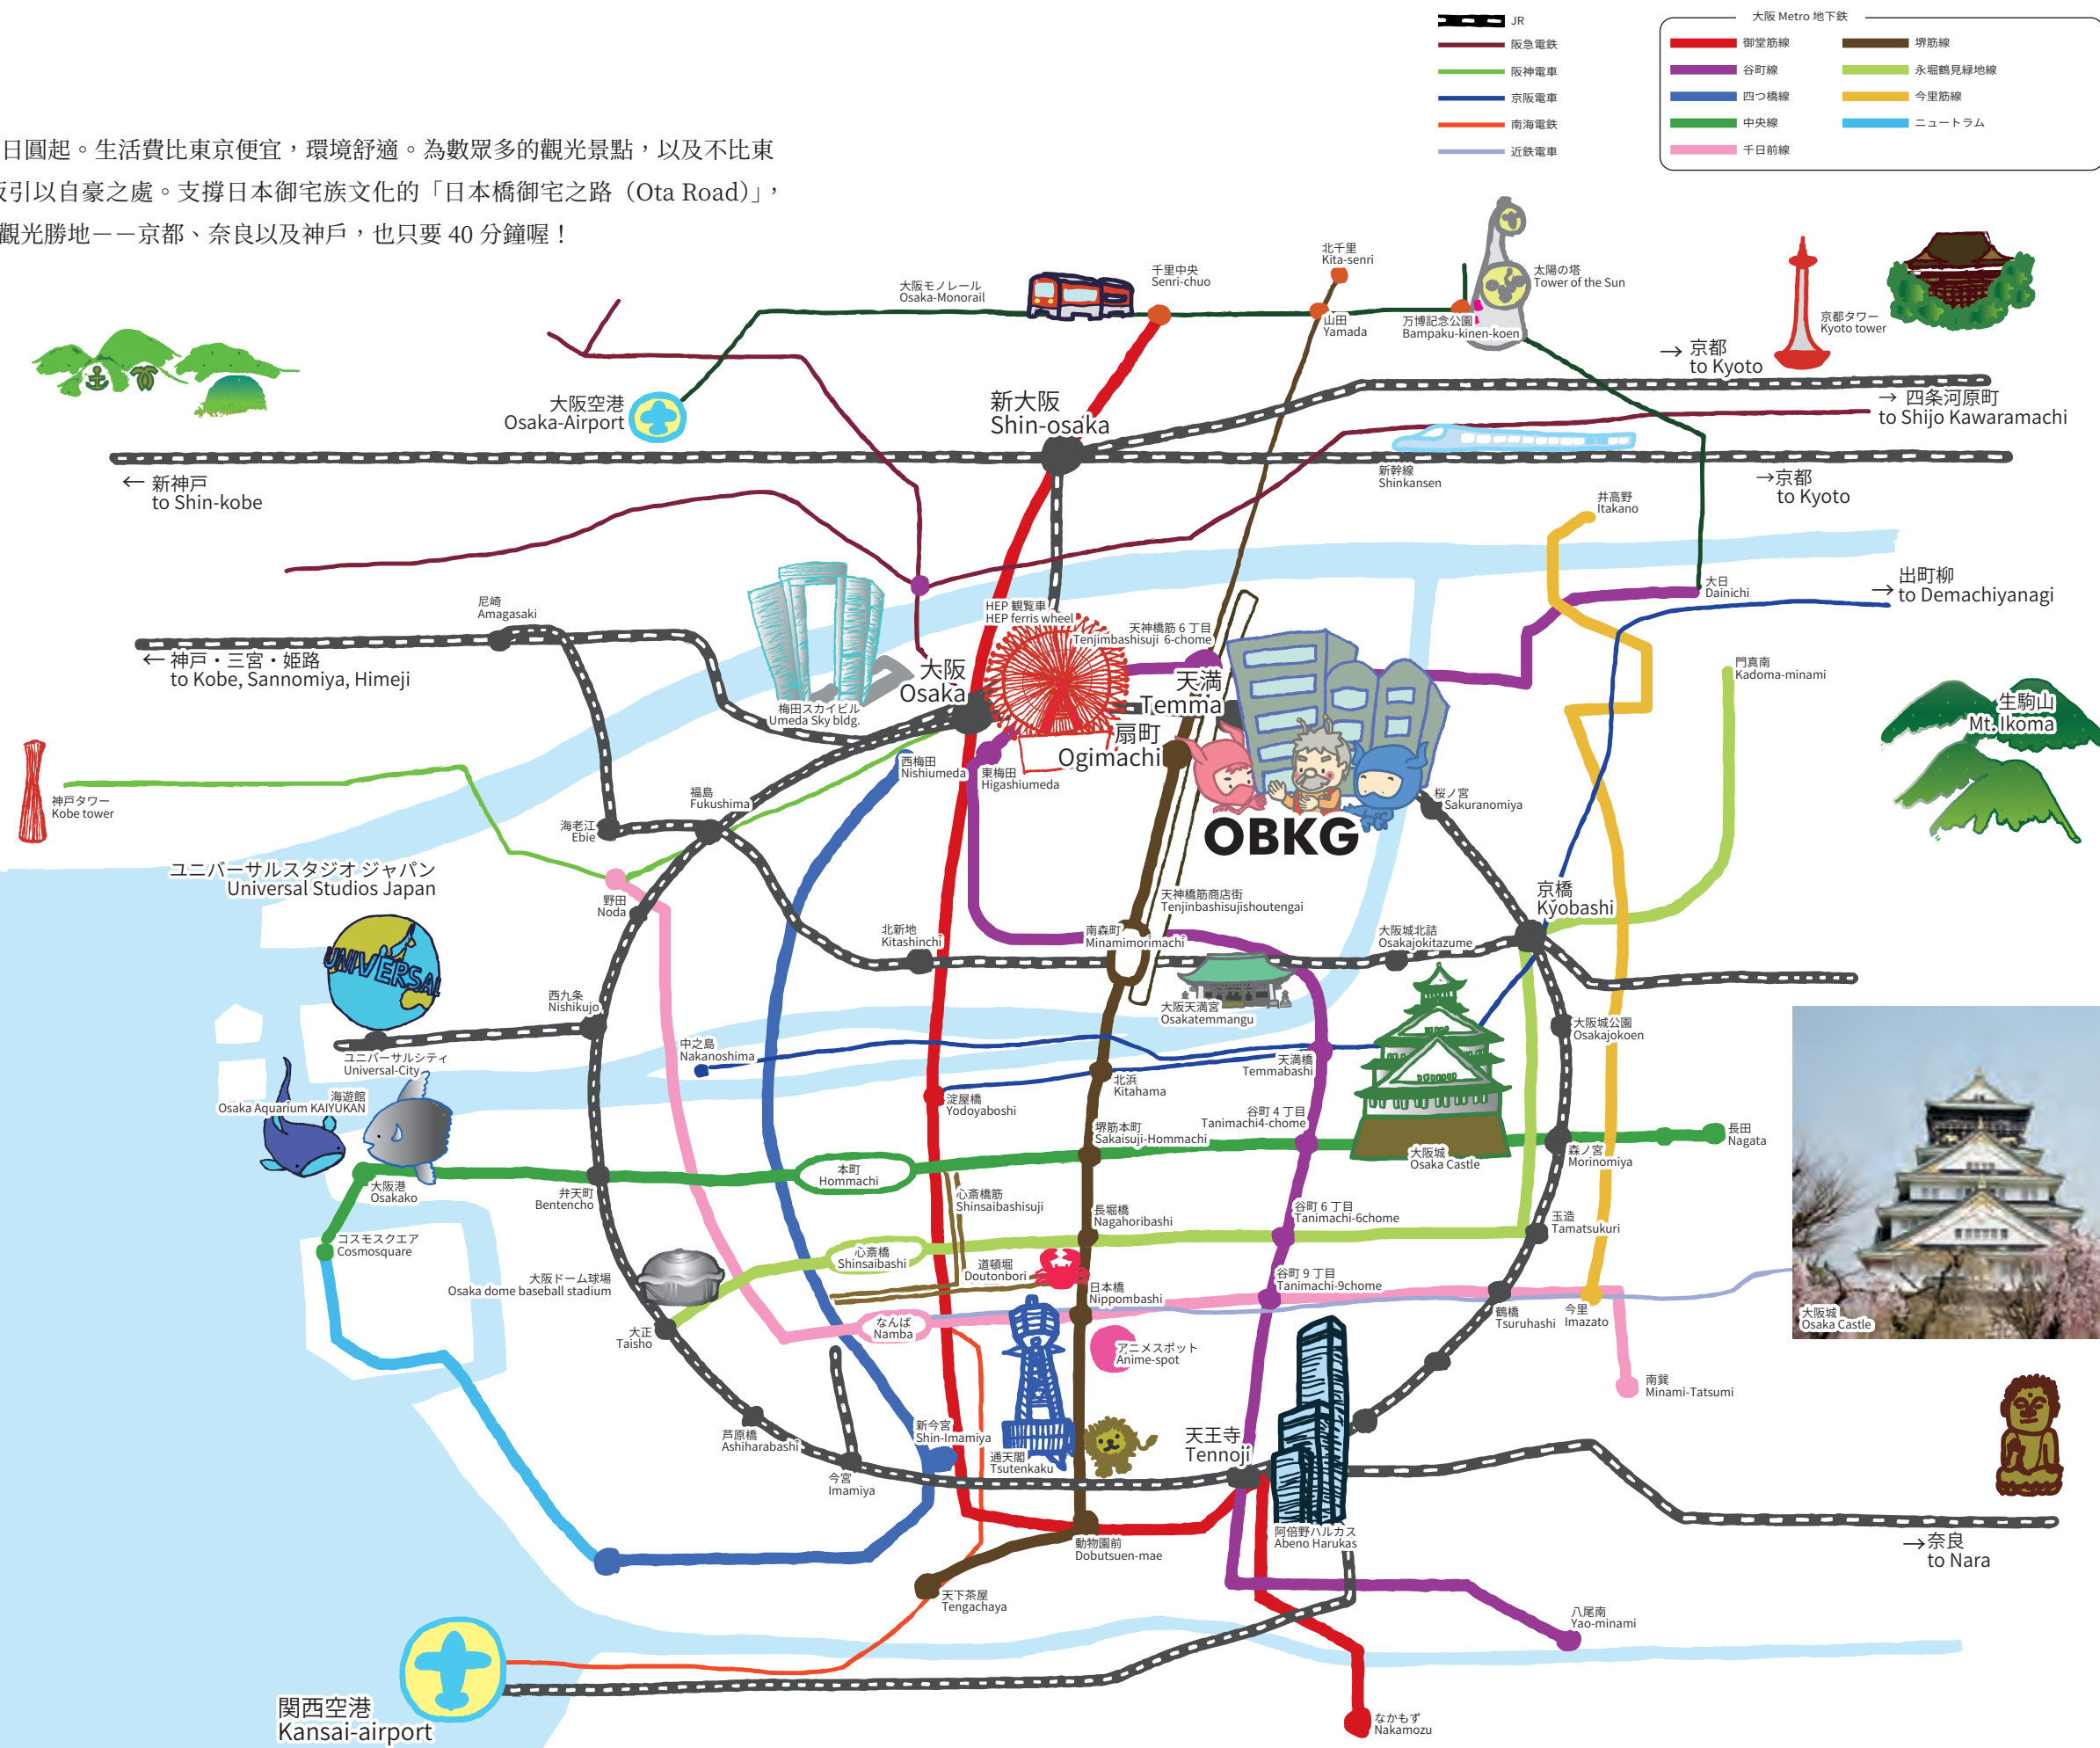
日圓起。生活費比東京便宜，環境舒適。為數眾多的觀光景點，以及不比東
阪引以自豪之處。支撐日本御宅族文化的「日本橋御宅之路（Ota Road）」，
觀光勝地——京都、奈良以及神戶，也只要 40 分鐘喔！

JR
阪急電鉄
阪神電車
京阪電車
南海電鉄
近鉄電車

大阪 Metro 地下鉄
御堂筋線
谷町線
四つ橋線
中央線
千日前線
堺筋線
永堀鶴見緑地線
今里筋線
ニュートラム

北千里 Kita-senri
太陽の塔 Tower of the Sun
千里中央 Senri-chuo
大阪モノレール Osaka-Monorail
山田 Yamada
万博記念公園 Bampaku-kinen-koen
京都タワー Kyoto tower
→ 京都 to Kyoto
→ 四条河原町 to Shijo Kawaramachi
大阪空港 Osaka-Airport
新大阪 Shin-osaka
← 新神戸 to Shin-kobe
新幹線 Shinkansen
→京都 to Kyoto
井高野 Itakano
大日 Dainichi
→ 出町柳 to Demachiyanagi
尼崎 Amagasaki
← 神戸・三宮・姫路 to Kobe, Sannomiya, Himeji
HEP 観覧車 HEP ferris wheel
天神橋筋 6 丁目 Tenjimbashisuji 6-chome
大阪 Osaka
天満 Temma
扇町 Ogimachi
梅田スカイビル Umeda Sky bldg.
門真南 Kadoma-minami
生駒山 Mt. Ikoma
神戸タワー Kobe tower
福島 Fukushima
西梅田 Nishiumeda
東梅田 Higashiumeda
桜ノ宮 Sakuranomiya
海老江 Ebie
OBKG
ユニバーサルスタジオジャパン Universal Studios Japan
野田 Noda
天神橋筋商店街 Tenjinbashisujishoutengai
京橋 Kyobashi
北新地 Kitashinchi
南森町 Minamimorimachi
大阪城北詰 Osakajokitazume
UNIVERSAL
西九条 Nishikujo
大阪天満宮 Osakatemmangu
大阪城公園 Osakajokoen
中之島 Nakanoshima
ユニバーサルシティ Universal-City
天満橋 Temmabashi
海遊館 Osaka Aquarium KAIYUKAN
北浜 Kitahama
淀屋橋 Yodoyabashi
谷町 4 丁目 Tanimachi4-chome
堺筋本町 Sakaisuji-Hommachi
長田 Nagata
大阪城 Osaka Castle
森ノ宮 Morinomiya
大阪港 Osakako
本町 Hommachi
弁天町 Bentencho
心斎橋筋 Shinsaibashisuji
長堀橋 Nagahoribashi
谷町 6 丁目 Tanimachi-6chome
玉造 Tamatsukuri
コスモスクエア Cosmosquare
心斎橋 Shinsaibashi
道頓堀 Doutonbori
谷町 9 丁目 Tanimachi-9chome
大阪ドーム球場 Osaka dome baseball stadium
日本橋 Nippombashi
大阪城 Osaka Castle
鶴橋 Tsuruhashi
今里 Imazato
大正 Taisho
なんば Namba
アニメスポット Anime-spot
南巽 Minami-Tatsumi
芦原橋 Ashiharabashi
新今宮 Shin-Imamiya
通天閣 Tsutenkaku
天王寺 Tennoji
今宮 Imamiya
阿倍野ハルカス Abeno Harukas
動物園前 Dobutsuen-mae
→奈良 to Nara
天下茶屋 Tengachaya
八尾南 Yao-minami
関西空港 Kansai-airport
なかもず Nakamozu